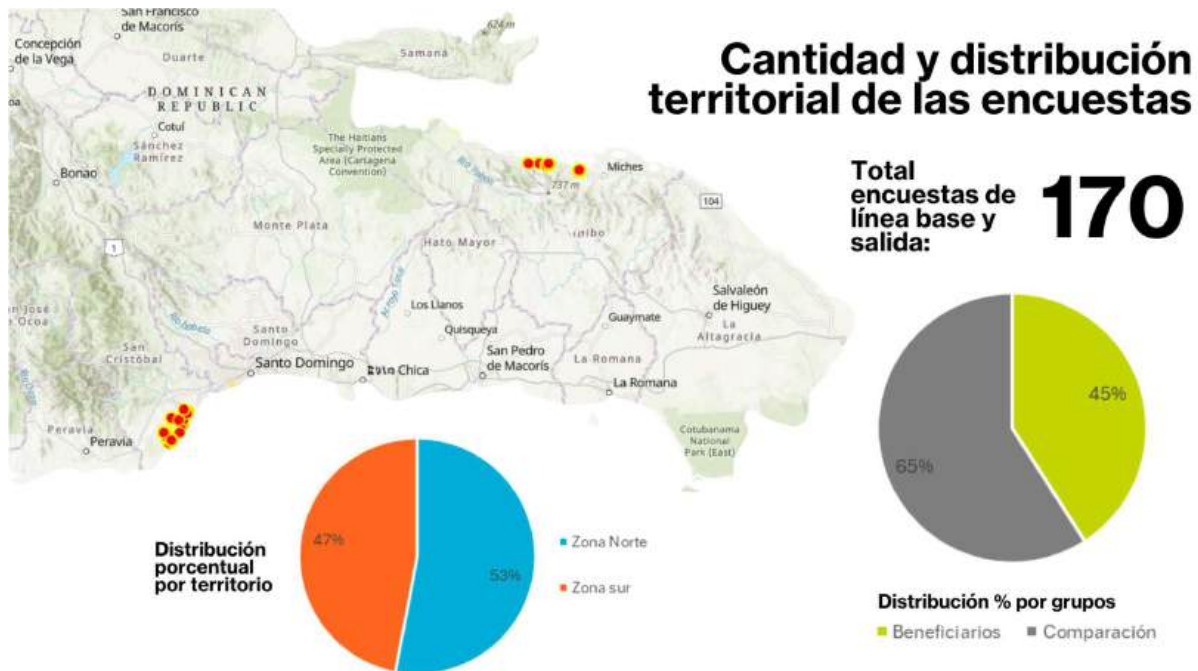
San Francisco de Macorís

Concepción de la Vega

Duarte

Samaná

624 m

DOMINICAN REPUBLIC

Cotuí

Sánchez Ramírez

The Haitians Specially Protected Area (Cartagena Convention)

Bonao

Miches

737 m

104

Monte Plata

Hato Mayor

1

ibo

Salvaleón de Higuey

La Altagracia

Los Llanos

Quisqueya

Guaymate

San José de Ocoa

Santo Domingo

San Cristóbal

Santo Domingo

Boca Chica

San Pedro de Macorís

La Romana

La Romana

Peravia

Peravia

Cotubanama National Park (East)

Cantidad y distribución territorial de las encuestas

Total encuestas de línea base y salida:

170

45%

65%

Distribución % por grupos

Beneficiarios

Comparación

47%

53%

Distribución porcentual por territorio

Zona Norte

Zona sur